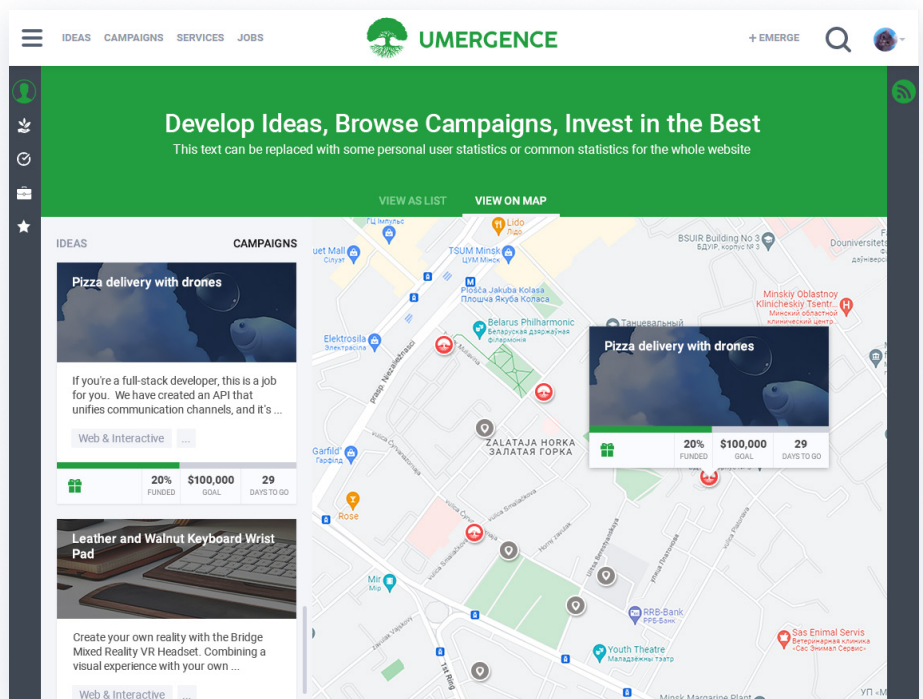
IDEAS CAMPAIGNS SERVICES JOBS

UMERGENCE

+ EMERGE

Develop Ideas, Browse Campaigns, Invest in the Best

This text can be replaced with some personal user statistics or common statistics for the whole website

VIEW AS LIST VIEW ON MAP

IDEAS CAMPAIGNS

Pizza delivery with drones

If you're a full-stack developer, this is a job for you. We have created an API that unifies communication channels, and it's ...

Web & Interactive ...

| 20% FUNDED | $100,000 GOAL | 29 DAYS TO GO |
|---|---|---|

Leather and Walnut Keyboard Wrist Pad

Create your own reality with the Bridge Mixed Reality VR Headset. Combining a visual experience with your own ...

Web & Interactive ...

Pizza delivery with drones

| 20% FUNDED | $100,000 GOAL | 29 DAYS TO GO |
|---|---|---|

Lido Лідо

TSUM Minsk ЦУМ Мінск

Ploščа Jakuba Kolasa Плошча Якуба Коласа

Belarus Philharmonic Беларуская дзяржаўная філармонія

Elektrosila Электрасiла

ZALATAJA HORKA ЗАЛАТАЯ ГОРКА

Garfild Гарфилд

Rose

Mir Мір

RRB-Bank РРБ-Банк

Youth Theatre Маладзёжны тэатр

Sas Enimal Servis Ветеринарная клиника «Сас Энимал Сервис»

Minskiy Oblastnoy Klinicheskiy Tsentr... Минский областной клинический центр...

BSUIR Building No 3 БДУІР, корпус № 3

Douniversitet

Танцевальный

Minsk Margarine Plant

prasp. Niezaliežnasci

vulica Kulman

vulica Smalačkova

vulica Biepiatskaha

vulica Varvašeni

1st Ring

uet Mall Сілуэт

ГЦ Імпульс